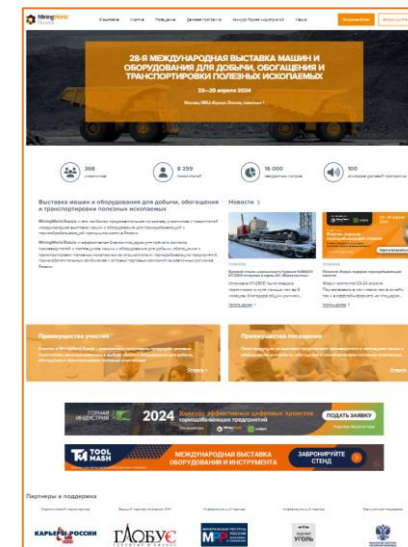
MiningWorld

О выставке Участие Посещение Деловая программа Индустриальные мероприятия Медиа

28-Я МЕЖДУНАРОДНАЯ ВЫСТАВКА МАШИН И ОБОРУДОВАНИЯ ДЛЯ ДОБЫЧИ, ОБОГАЩЕНИЯ И ТРАНСПОРТИРОВКИ ПОЛЕЗНЫХ ИСКОПАЕМЫХ

23—25 апреля 2024

Москва, МВЦ «Крокус Экспо», павильон 1

388 участников

8 299 посетителей

16 000 квадратных метров

100 спикеров деловой программы

Выставка машин и оборудования для добычи, обогащения и транспортировки полезных ископаемых

MiningWorld Russia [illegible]

MiningWorld Russia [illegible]

Новости

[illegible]

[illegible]

Преимущества участия

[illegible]

Подробнее

Преимущества посещения

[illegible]

Подробнее

ГОРНАЯ ИНДУСТРИЯ 2024 Конкурс эффективных цифровых проектов горнодобывающих предприятий ПОДАТЬ ЗАЯВКУ

TM TOOL MASH МЕЖДУНАРОДНАЯ ВЫСТАВКА ОБОРУДОВАНИЯ И ИНСТРУМЕНТА ЗАБРОНИРУЙТЕ СТЕНД

Партнеры и поддержка

КАРЬЕРЫ РОССИИ

ГЛОБУС

УГОЛЬ